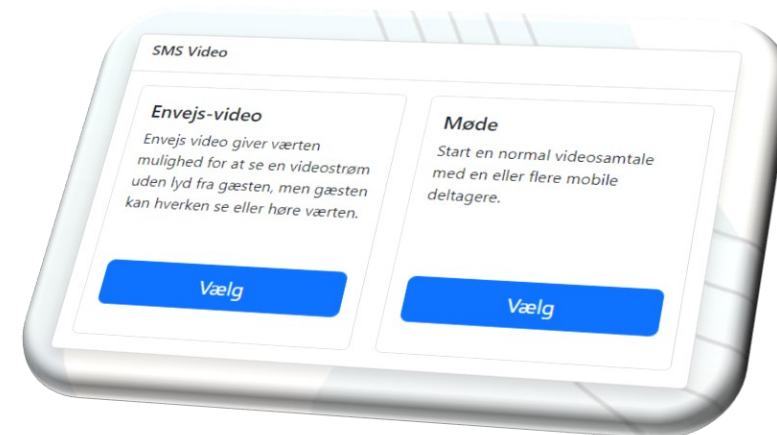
SMS Video

Envejs-video

Envejs video giver værten mulighed for at se en videostrøm uden lyd fra gæsten, men gæsten kan hverken se eller høre værten.

Vælg

Møde

Start en normal videosamtale med en eller flere mobile deltagere.

Vælg